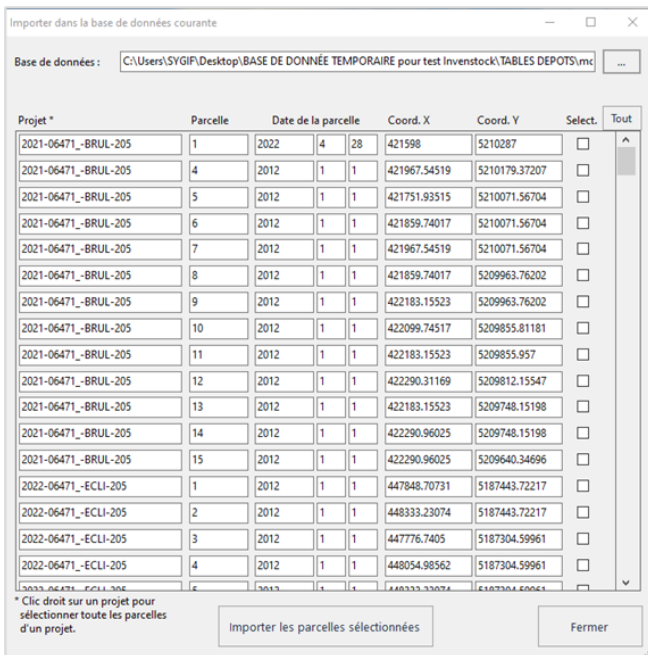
Importer dans la base de données courante

Base de données : C:\Users\SYGIF\Desktop\BASE DE DONNÉE TEMPORAIRE pour test Invenstock\TABLES DEPOTS\mc ...

| Projet * | Parcelle | Date de la parcelle | | | Coord. X | Coord. Y | Select. |
|---|---|---|---|---|---|---|---|
| 2021-06471_-BRUL-205 | 1 | 2022 | 4 | 28 | 421598 | 5210287 | ☐ |
| 2021-06471_-BRUL-205 | 4 | 2012 | 1 | 1 | 421967.54519 | 5210179.37207 | ☐ |
| 2021-06471_-BRUL-205 | 5 | 2012 | 1 | 1 | 421751.93515 | 5210071.56704 | ☐ |
| 2021-06471_-BRUL-205 | 6 | 2012 | 1 | 1 | 421859.74017 | 5210071.56704 | ☐ |
| 2021-06471_-BRUL-205 | 7 | 2012 | 1 | 1 | 421967.54519 | 5210071.56704 | ☐ |
| 2021-06471_-BRUL-205 | 8 | 2012 | 1 | 1 | 421859.74017 | 5209963.76202 | ☐ |
| 2021-06471_-BRUL-205 | 9 | 2012 | 1 | 1 | 422183.15523 | 5209963.76202 | ☐ |
| 2021-06471_-BRUL-205 | 10 | 2012 | 1 | 1 | 422099.74517 | 5209855.81181 | ☐ |
| 2021-06471_-BRUL-205 | 11 | 2012 | 1 | 1 | 422183.15523 | 5209855.957 | ☐ |
| 2021-06471_-BRUL-205 | 12 | 2012 | 1 | 1 | 422290.31169 | 5209812.15547 | ☐ |
| 2021-06471_-BRUL-205 | 13 | 2012 | 1 | 1 | 422183.15523 | 5209748.15198 | ☐ |
| 2021-06471_-BRUL-205 | 14 | 2012 | 1 | 1 | 422290.96025 | 5209748.15198 | ☐ |
| 2021-06471_-BRUL-205 | 15 | 2012 | 1 | 1 | 422290.96025 | 5209640.34696 | ☐ |
| 2022-06471_-ECLI-205 | 1 | 2012 | 1 | 1 | 447848.70731 | 5187443.72217 | ☐ |
| 2022-06471_-ECLI-205 | 2 | 2012 | 1 | 1 | 448333.23074 | 5187443.72217 | ☐ |
| 2022-06471_-ECLI-205 | 3 | 2012 | 1 | 1 | 447776.7405 | 5187304.59961 | ☐ |
| 2022-06471_-ECLI-205 | 4 | 2012 | 1 | 1 | 448054.98562 | 5187304.59961 | ☐ |
| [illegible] | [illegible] | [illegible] | | | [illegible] | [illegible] | ☐ |

Tout

* Clic droit sur un projet pour sélectionner toute les parcelles d'un projet.

Importer les parcelles sélectionnées

Fermer